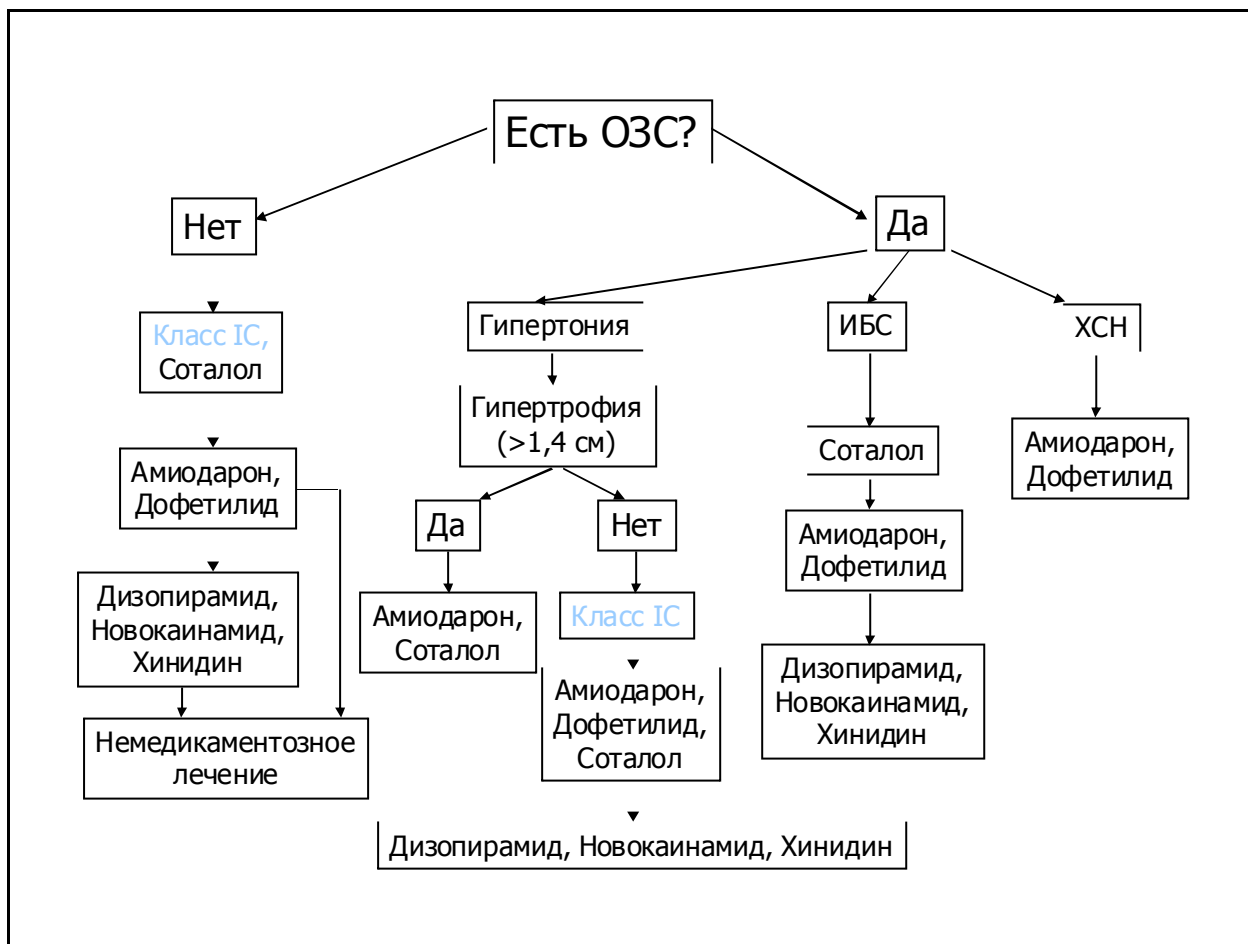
Есть ОЗС?

Нет

Да

Класс IC, Соталол

Амиодарон, Дофетилид

Дизопирамид, Новокаинамид, Хинидин

Немедикаментозное лечение

Гипертония

Гипертрофия (>1,4 см)

Да

Нет

Амиодарон, Соталол

Класс IC

Амиодарон, Дофетилид, Соталол

ИБС

Соталол

Амиодарон, Дофетилид

Дизопирамид, Новокаинамид, Хинидин

ХСН

Амиодарон, Дофетилид

Дизопирамид, Новокаинамид, Хинидин